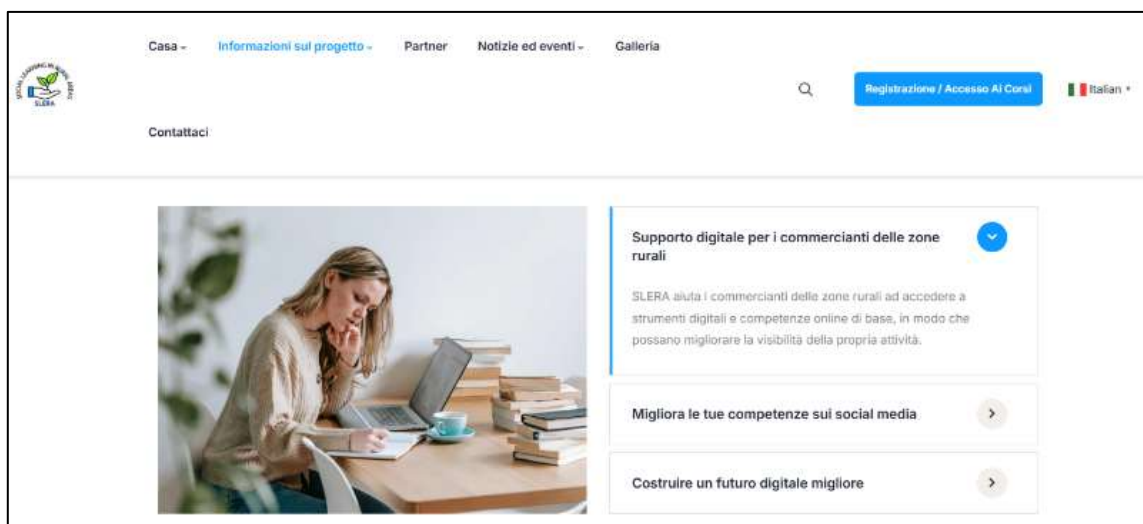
SOCIAL LEARNING IN RURAL AREAS
SLERA

Casa ⌄ Informazioni sul progetto ⌄ Partner Notizie ed eventi ⌄ Galleria

Registrazione / Accesso Ai Corsi

Italian ▾

Contattaci

Supporto digitale per i commercianti delle zone rurali

SLERA aiuta i commercianti delle zone rurali ad accedere a strumenti digitali e competenze online di base, in modo che possano migliorare la visibilità della propria attività.

Migliora le tue competenze sui social media

Costruire un futuro digitale migliore